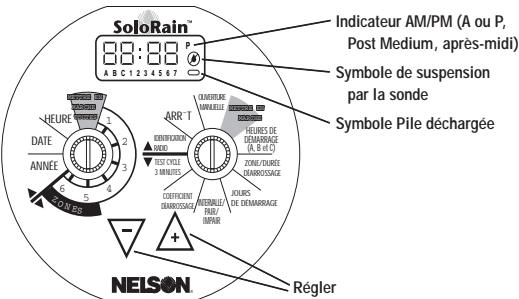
SoloRain™

88:88 P

A B C 1 2 3 4 5 6 7

Indicateur AM/PM (A ou P, Post Medium, après-midi)

Symbole de suspension par la sonde

Symbole Pile déchargée

HEURE

DATE

ANNÉE

1 2 3 4 5 6

ZONES

ARR^T

OUVERTURE MANUELLE

IDENTIFICATION RADIO

TEST CYCLE 3 MINUTES

HEURES DE DÉMARRAGE (A, B et C)

ZONE/DURÉE D'ARROSSAGE

JOURS DE DÉMARRAGE

INTERVALLE/ PAIR/ IMPAIR

COEFFICIENT D'ARROSSAGE

−

+

Régler

NELSON.